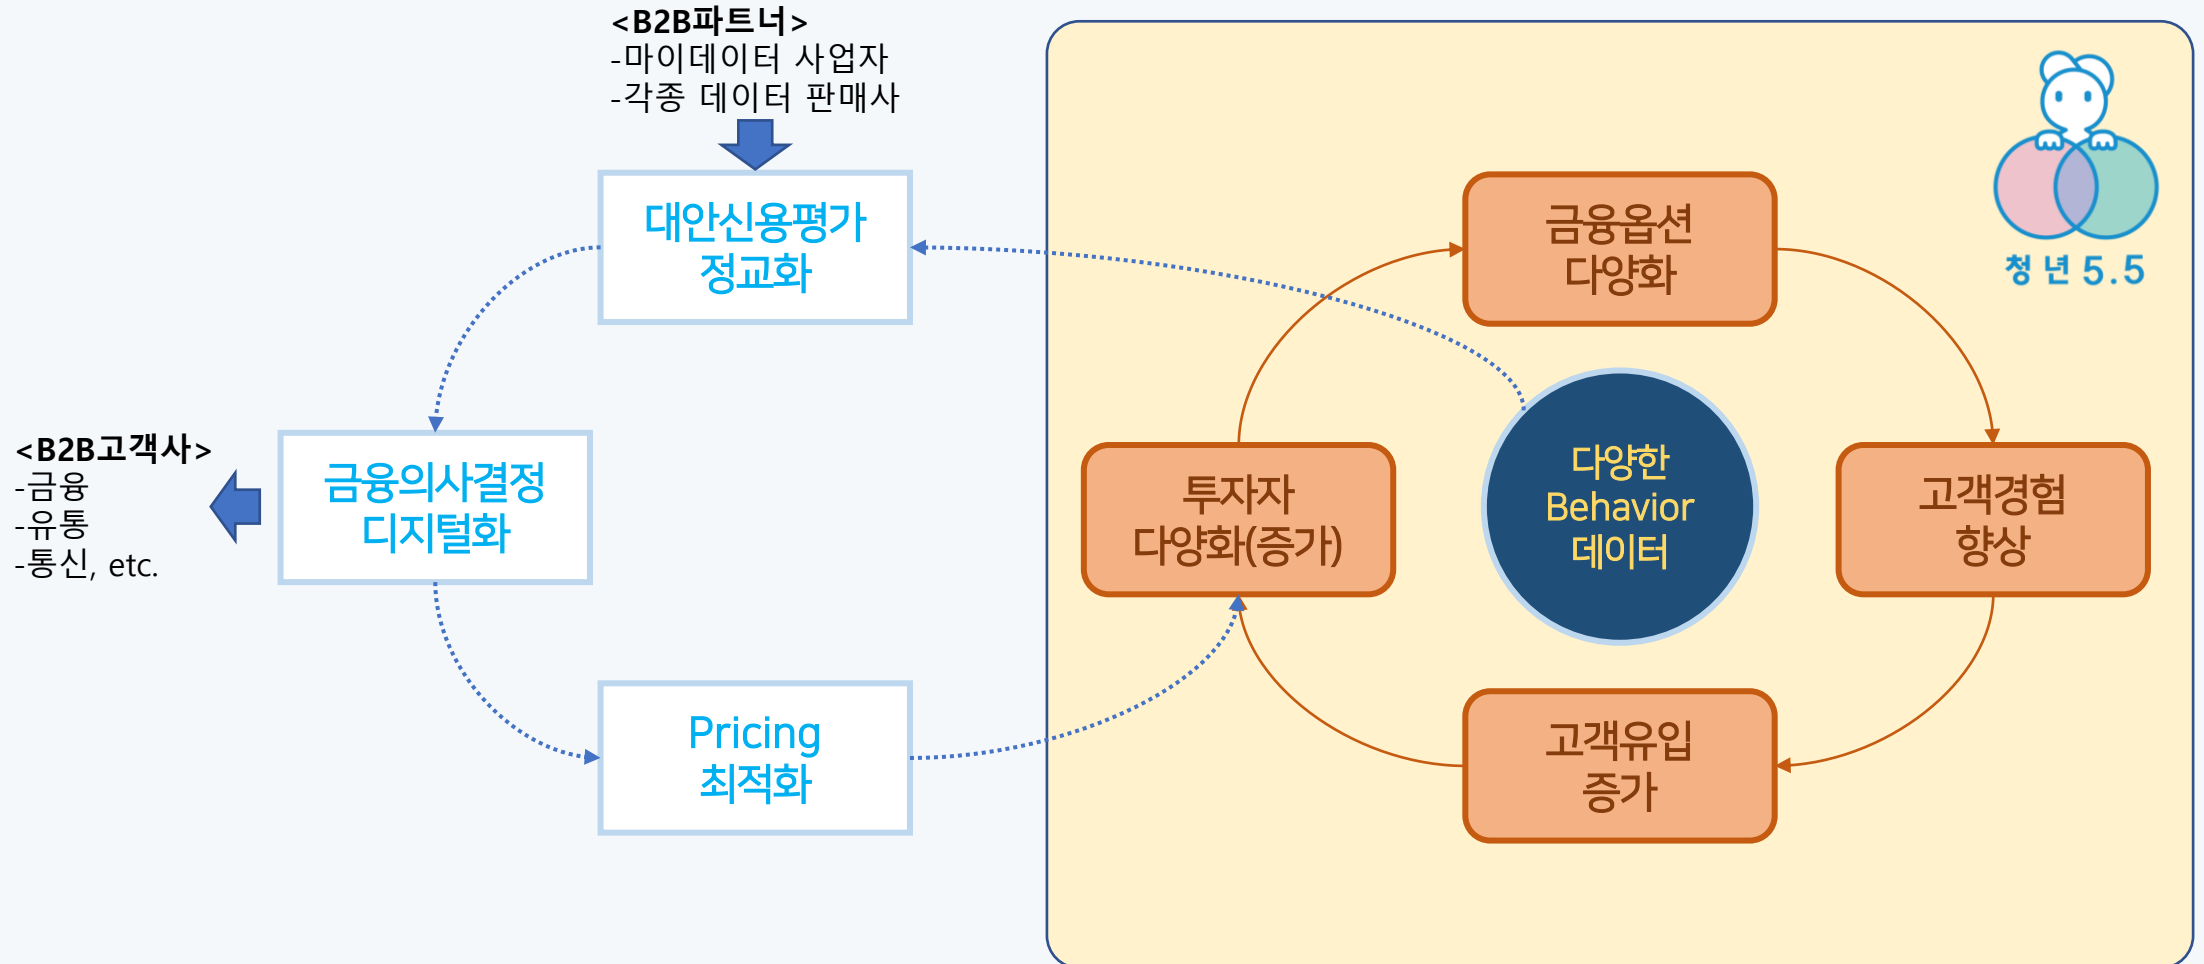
<B2B파트너>
-마이데이터 사업자
-각종 데이터 판매사

대안신용평가 정교화

<B2B고객사>
-금융
-유통
-통신, etc.

금융의사결정 디지털화

Pricing 최적화

청 년 5.5

금융옵션 다양화

투자자 다양화(증가)

다양한 Behavior 데이터

고객경험 향상

고객유입 증가